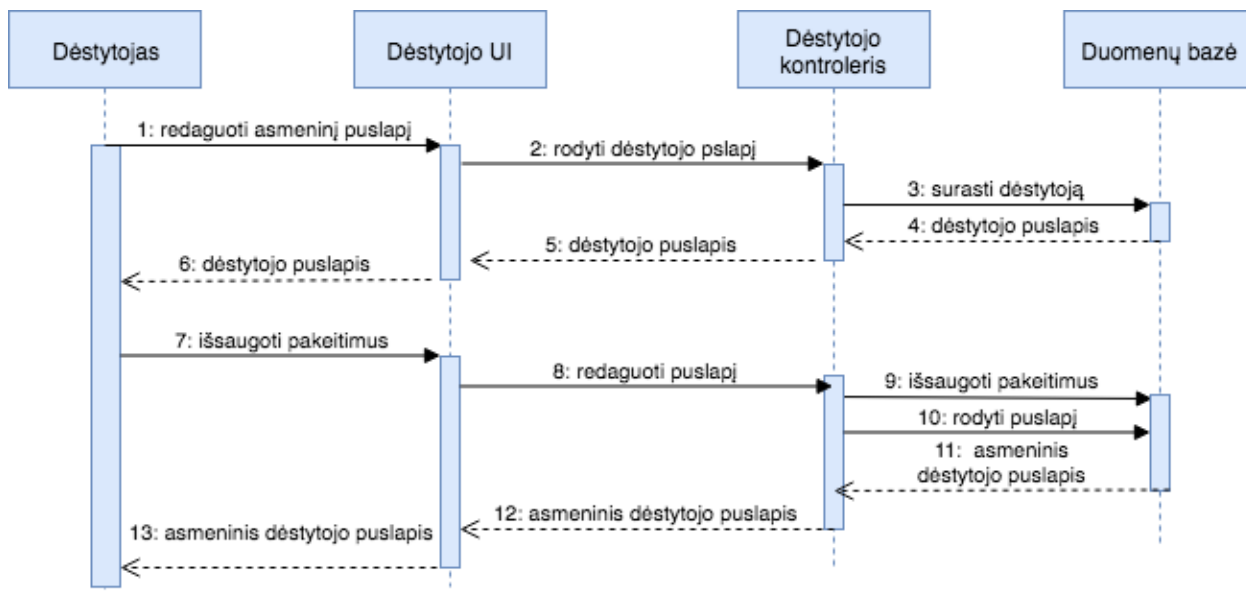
Dėstytojas

Dėstytojo UI

Dėstytojo kontroleris

Duomenų bazė

1: redaguoti asmeninį puslapį

2: rodyti dėstytojo pslapį

3: surasti dėstytoją

4: dėstytojo puslapis

5: dėstytojo puslapis

6: dėstytojo puslapis

7: išsaugoti pakeitimus

8: redaguoti puslapį

9: išsaugoti pakeitimus

10: rodyti puslapį

11: asmeninis dėstytojo puslapis

12: asmeninis dėstytojo puslapis

13: asmeninis dėstytojo puslapis